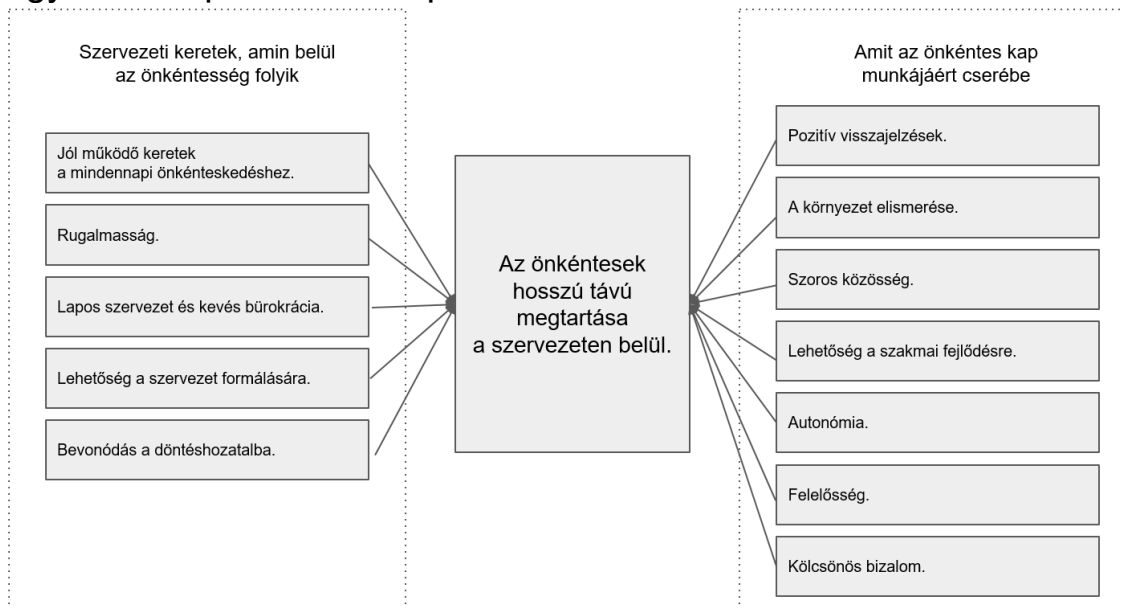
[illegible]

Szervezeti keretek, amin belül az önkéntesség folyik

Jól működő keretek a mindennapi önkénteskedéshez.

Rugalmasság.

Lapos szervezet és kevés bürokrácia.

Lehetőség a szervezet formálására.

Bevonódás a döntéshozatalba.

Az önkéntesek hosszú távú megtartása a szervezeten belül.

Amit az önkéntes kap munkájáért cserébe

Pozitív visszajelzések.

A környezet elismerése.

Szoros közösség.

Lehetőség a szakmai fejlődésre.

Autonómia.

Felelősség.

Kölcsönös bizalom.